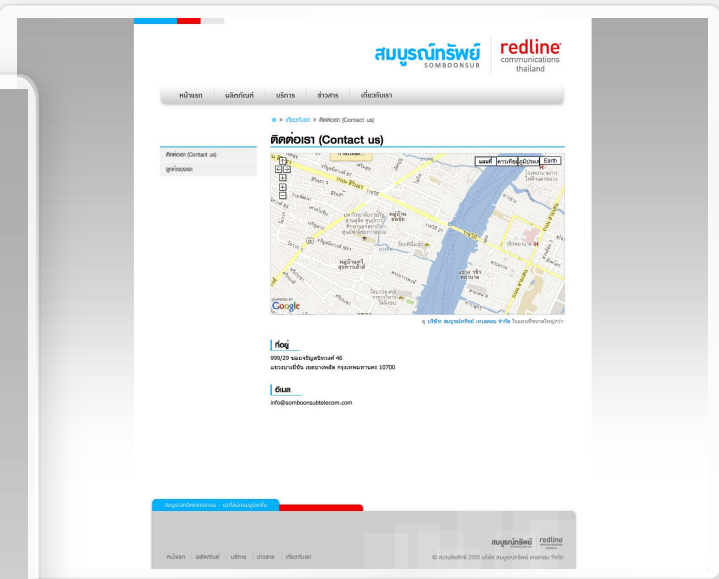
สมบูรณ์ทรัพย์ SOMBOONSUB

redline communications thailand

หน้าแรก | ผลิตภัณฑ์ | บริการ | ข่าวสาร | เกี่ยวกับเรา

» เกี่ยวกับเรา » ติดต่อเรา (Contact us)

ติดต่อเรา (Contact us)

ติดต่อเรา (Contact us)

ลูกค้าของเรา

แผนที่ | ดาวเทียม | ภูมิประเทศ | Earth

Google

บริษัท สมบูรณ์ทรัพย์ เทเลคอม จำกัด

ที่อยู่

999/29 ซอยจรัญสนิทวงศ์ 46
แขวงบางยี่ขัน เขตบางพลัด กรุงเทพมหานคร 10700

อีเมล

info@somboonsubtelecom.com

สมบูรณ์ทรัพย์เทเลคอม - ระบบโทรคมนาคม

หน้าแรก | ผลิตภัณฑ์ | บริการ | ข่าวสาร | เกี่ยวกับเรา

สมบูรณ์ทรัพย์ SOMBOONSUB redline

© สงวนลิขสิทธิ์ 2555 บริษัท สมบูรณ์ทรัพย์ เทเลคอม จำกัด